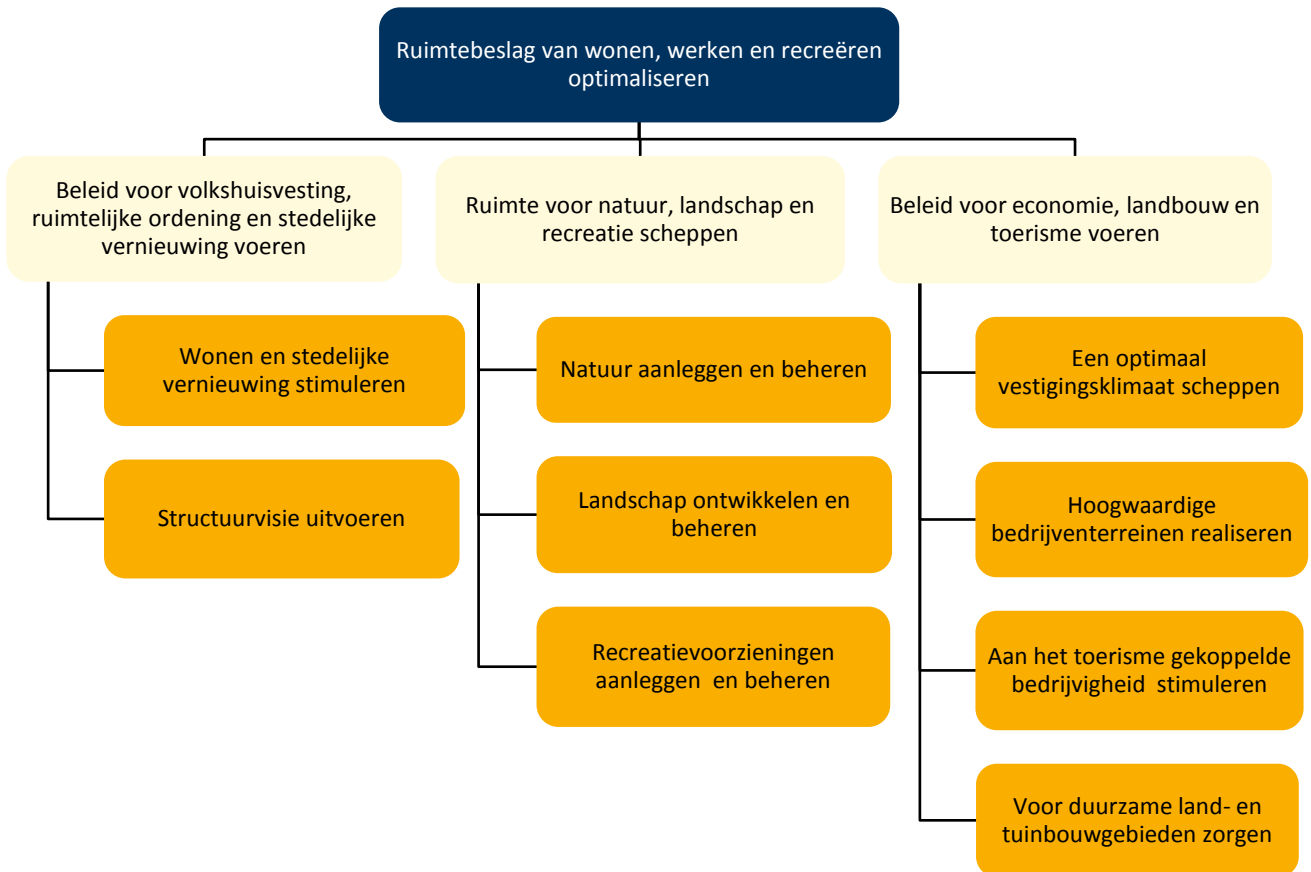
Ruimtebeslag van wonen, werken en recreëren optimaliseren

Beleid voor volkshuisvesting, ruimtelijke ordening en stedelijke vernieuwing voeren

Wonen en stedelijke vernieuwing stimuleren

Structuurvisie uitvoeren

Ruimte voor natuur, landschap en recreatie scheppen

Natuur aanleggen en beheren

Landschap ontwikkelen en beheren

Recreatievoorzieningen aanleggen en beheren

Beleid voor economie, landbouw en toerisme voeren

Een optimaal vestigingsklimaat scheppen

Hoogwaardige bedrijventerreinen realiseren

Aan het toerisme gekoppelde bedrijvigheid stimuleren

Voor duurzame land- en tuinbouwgebieden zorgen